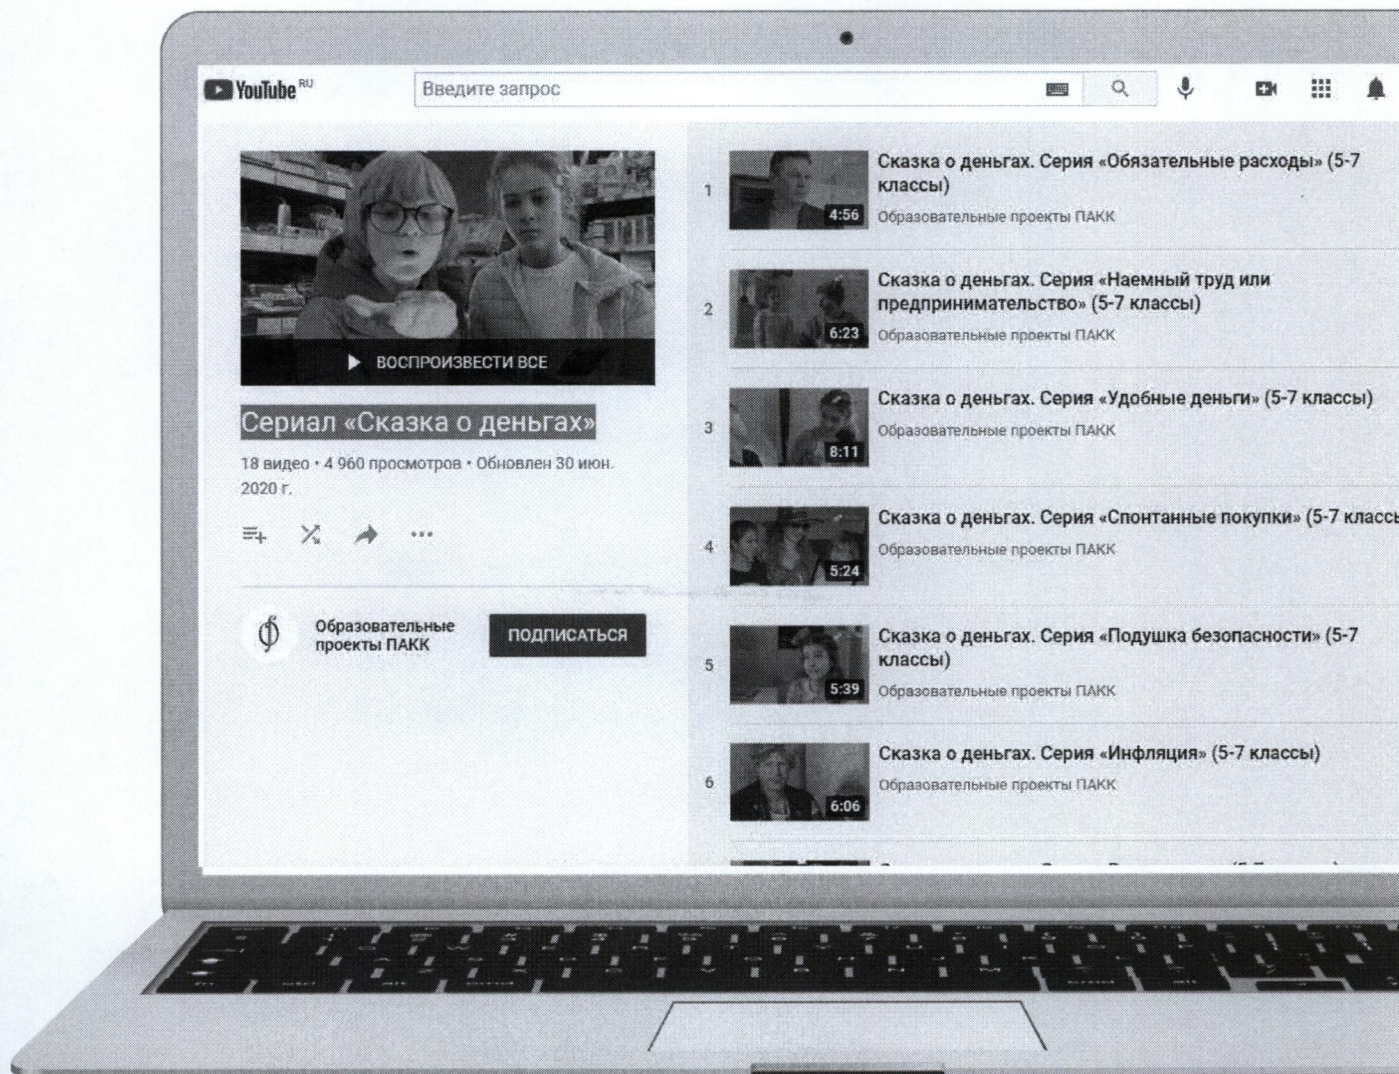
YouTube RU

Введите запрос

ВОСПРОИЗВЕСТИ ВСЕ

Сериал «Сказка о деньгах»

18 видео • 4 960 просмотров • Обновлен 30 июн. 2020 г.

Образовательные проекты ПАКК

ПОДПИСАТЬСЯ

1
4:56
Сказка о деньгах. Серия «Обязательные расходы» (5-7 классы)
Образовательные проекты ПАКК

2
6:23
Сказка о деньгах. Серия «Наемный труд или предпринимательство» (5-7 классы)
Образовательные проекты ПАКК

3
8:11
Сказка о деньгах. Серия «Удобные деньги» (5-7 классы)
Образовательные проекты ПАКК

4
5:24
Сказка о деньгах. Серия «Спонтанные покупки» (5-7 класс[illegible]
Образовательные проекты ПАКК

5
5:39
Сказка о деньгах. Серия «Подушка безопасности» (5-7 классы)
Образовательные проекты ПАКК

6
6:06
Сказка о деньгах. Серия «Инфляция» (5-7 классы)
Образовательные проекты ПАКК

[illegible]